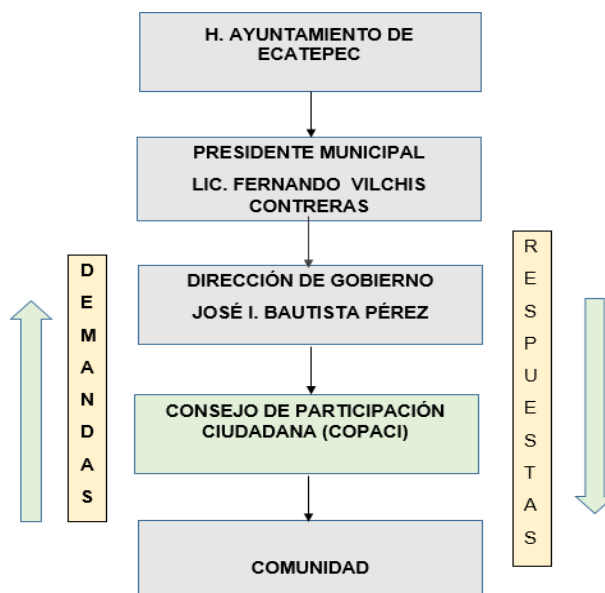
H. AYUNTAMIENTO DE ECATEPEC

PRESIDENTE MUNICIPAL

LIC. FERNANDO VILCHIS CONTRERAS

DIRECCIÓN DE GOBIERNO

JOSÉ I. BAUTISTA PÉREZ

CONSEJO DE PARTICIPACIÓN CIUDADANA (COPACI)

COMUNIDAD

DEMANDAS

RESPUESTAS